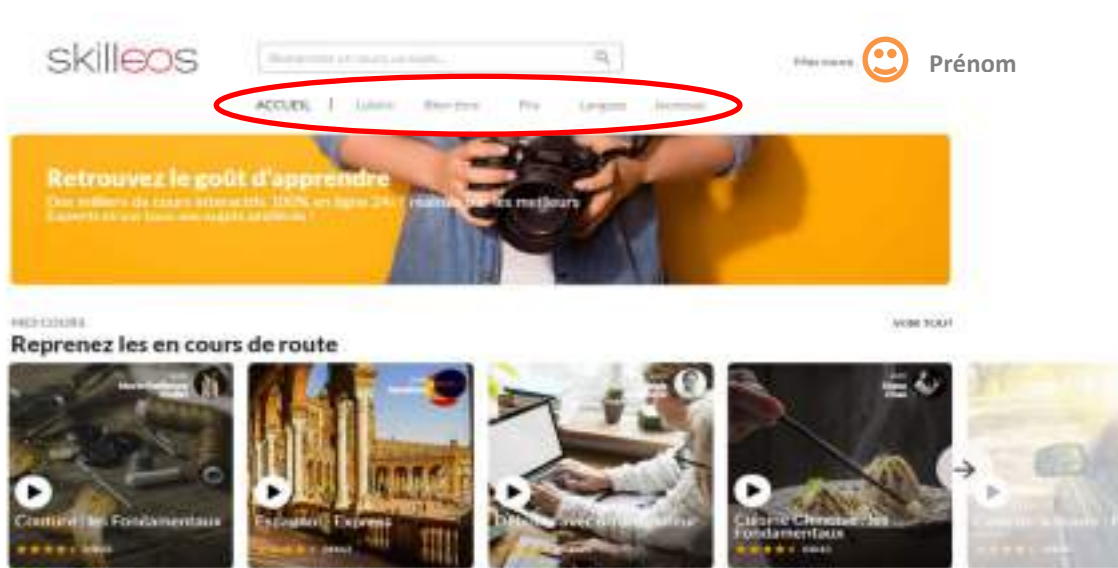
skilleos

Rechercher un cours ou sujet...

Mes cours Prénom

ACCUEIL | Loisirs Bien-être Pro Langues Jeunesse

Retrouvez le goût d'apprendre

Des milliers de cours interactifs 100% en ligne 24/7 réalisés par les meilleurs experts et sur tous vos sujets préférés !

MES COURS

VOIR TOUT

Reprenez les en cours de route

Couture : les Fondamentaux

Espagnol : Express

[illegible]

Cuisine Chinoise : les Fondamentaux

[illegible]